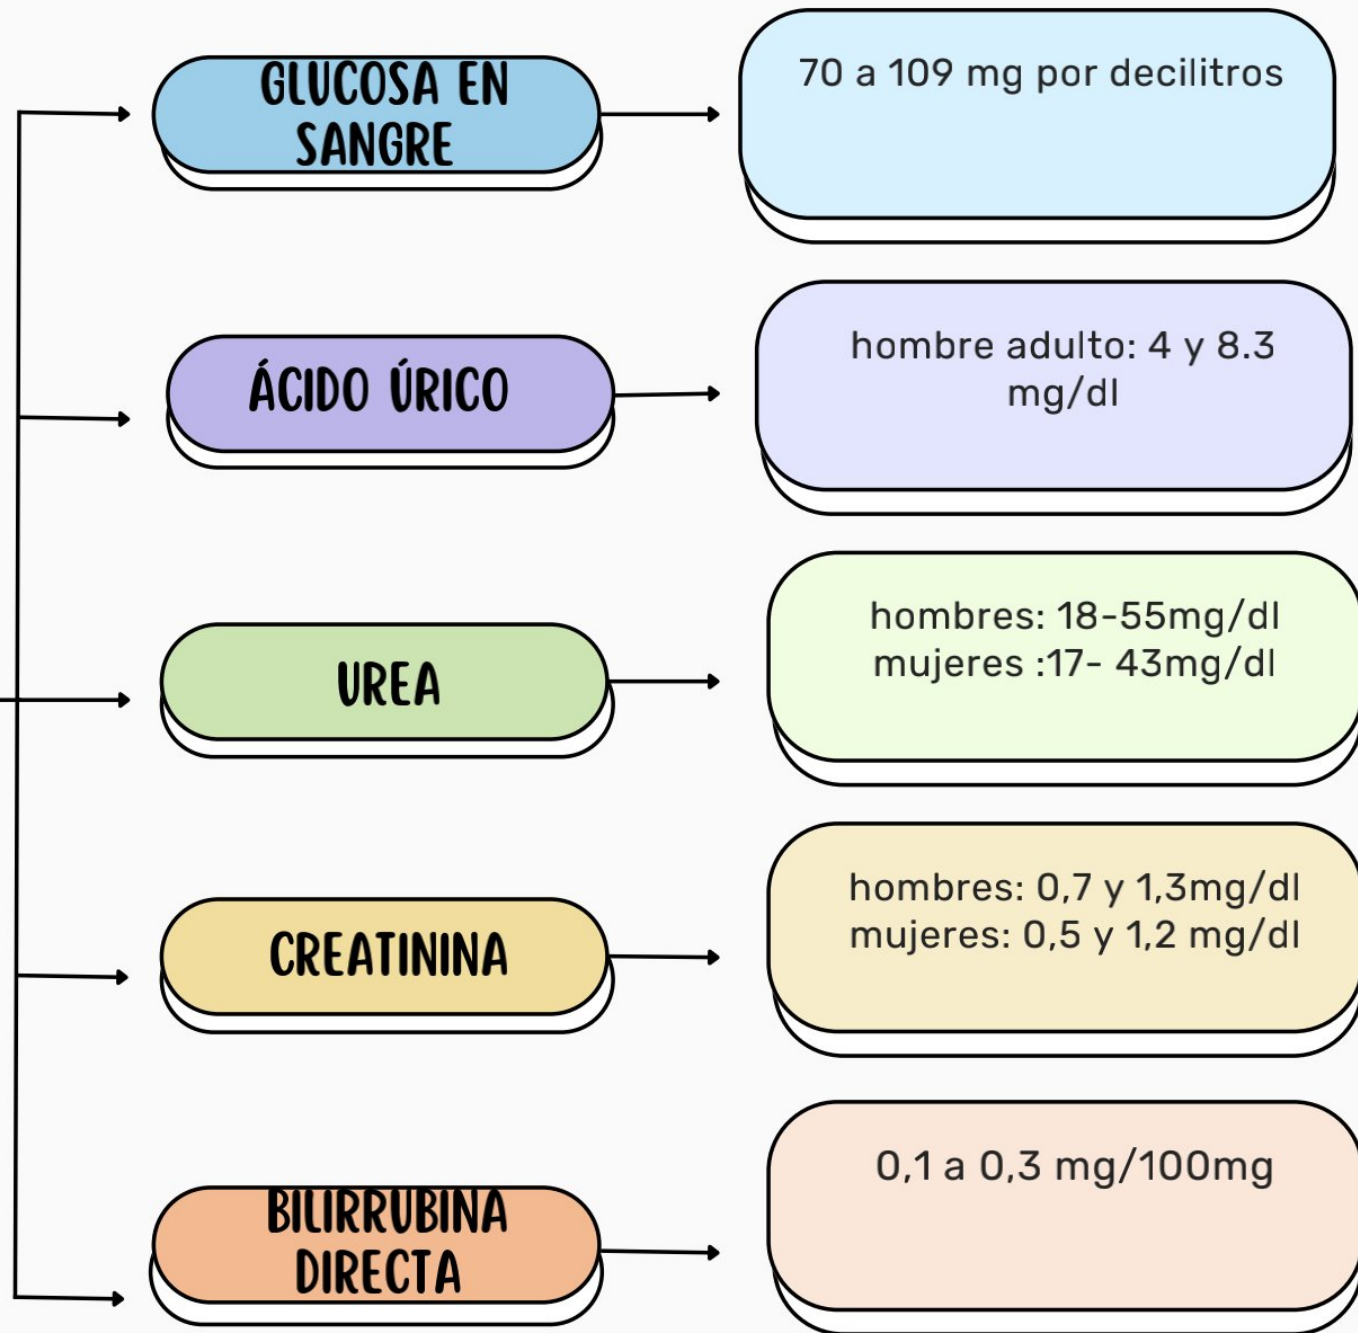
GLUCOSA EN SANGRE

70 a 109 mg por decilitros

ÁCIDO ÚRICO

hombre adulto: 4 y 8.3 mg/dl

UREA

hombres: 18-55mg/dl
mujeres :17- 43mg/dl

CREATININA

hombres: 0,7 y 1,3mg/dl
mujeres: 0,5 y 1,2 mg/dl

BILIRRUBINA DIRECTA

0,1 a 0,3 mg/100mg